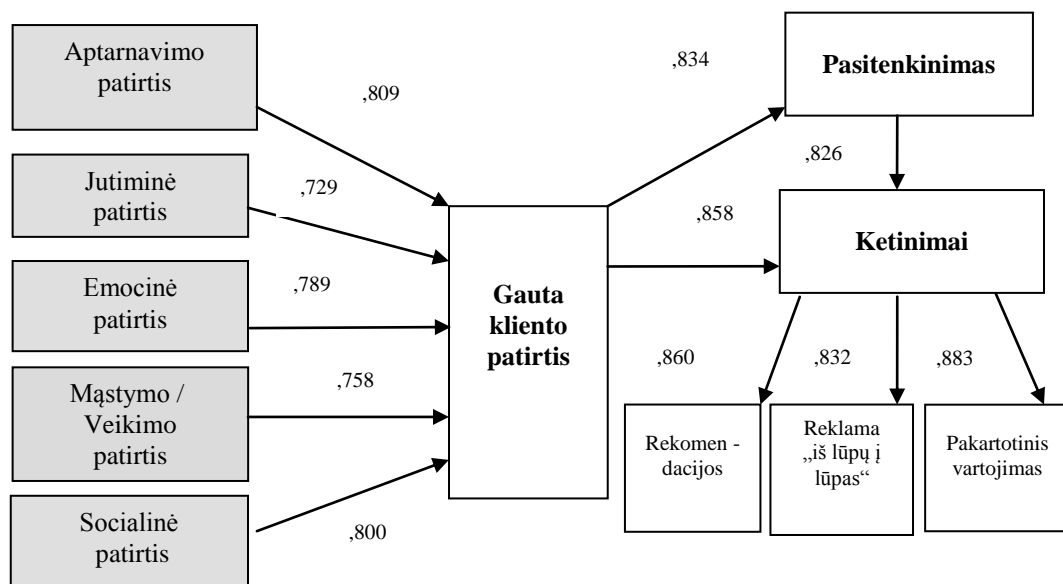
Aptarnavimo patirtis

,809

Jutiminė patirtis

,729

Emocinė patirtis

,789

Mąstymo / Veikimo patirtis

,758

Socialinė patirtis

,800

Gauta kliento patirtis

,834

Pasitenkinimas

,826

,858

Ketinimai

,860

,832

,883

Rekomen - dacijos

Reklama „iš lūpų į lūpas“

Pakartotinis vartojimas